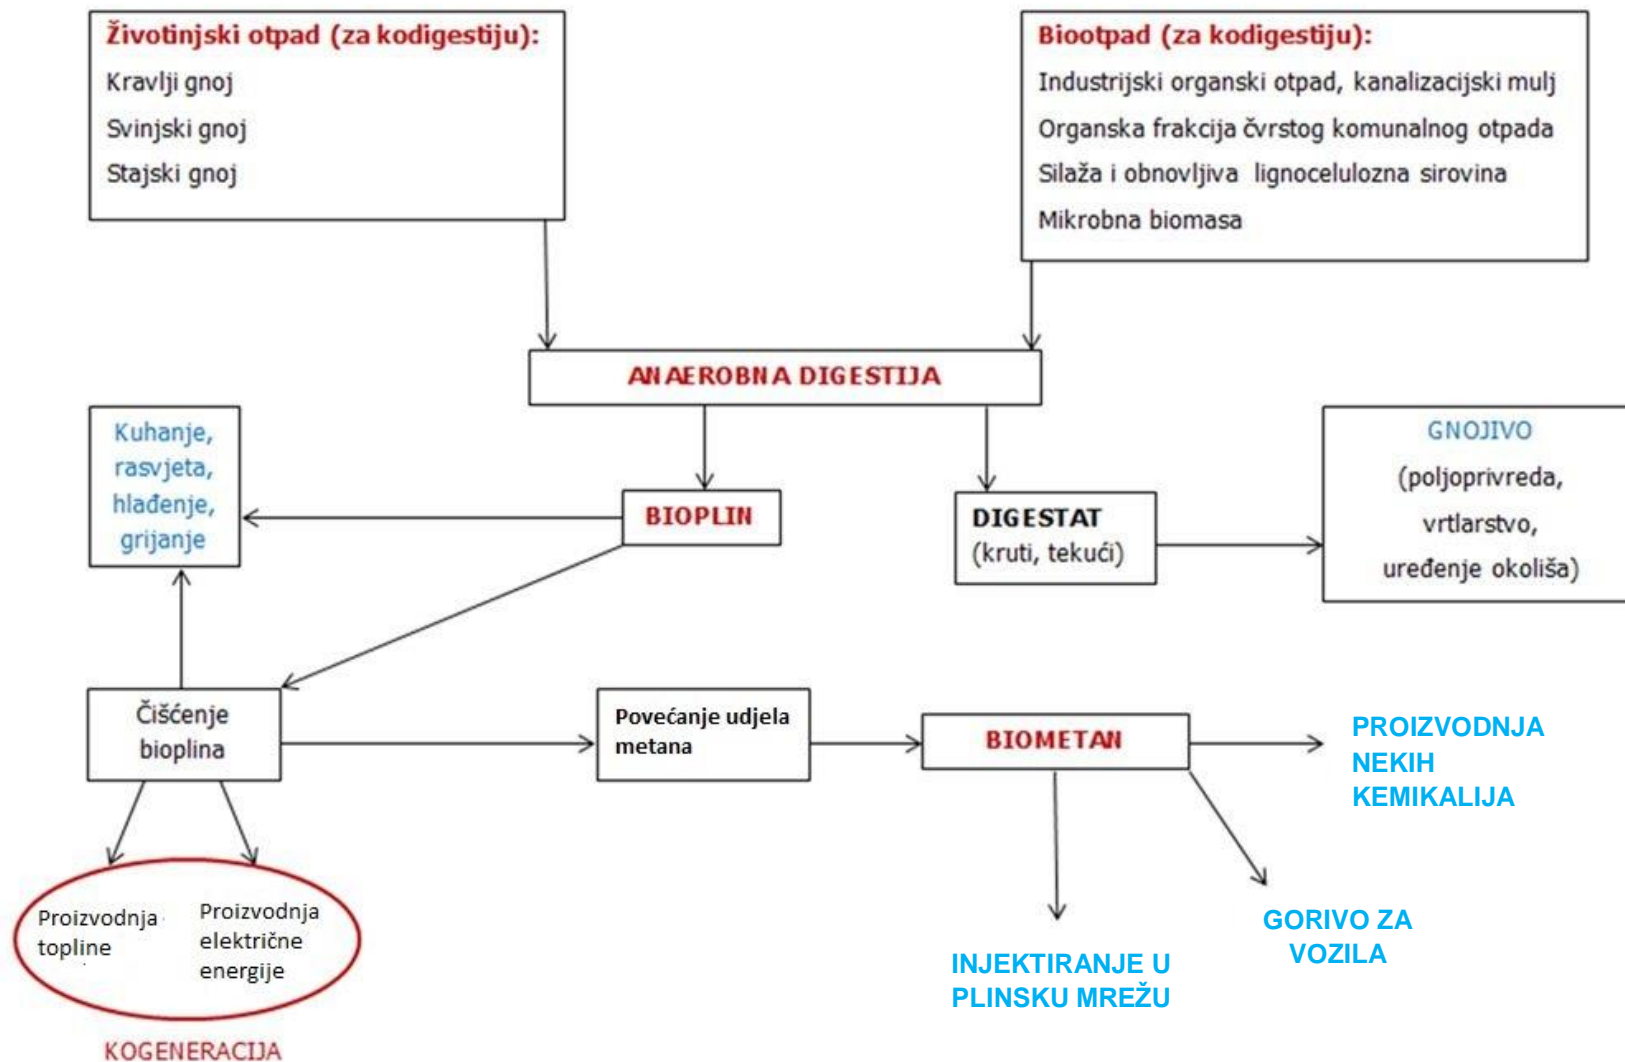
Životinjski otpad (za kodigestiju):
Kravlji gnoj
Svinjski gnoj
Stajski gnoj

Biootpad (za kodigestiju):
Industrijski organski otpad, kanalizacijski mulj
Organska frakcija čvrstog komunalnog otpada
Silaža i obnovljiva lignocelulozna sirovina
Mikrobna biomasa

ANAEROBNA DIGESTIJA

Kuhanje, rasvjeta, hlađenje, grijanje

BIOPLIN

DIGESTAT (kruti, tekući)

GNOJIVO (poljoprivreda, vrtlarstvo, uređenje okoliša)

Čišćenje bioplina

Povećanje udjela metana

BIOMETAN

PROIZVODNJA NEKIH KEMIKALIJA

Proizvodnja topline

Proizvodnja električne energije

KOGENERACIJA

INJEKTIRANJE U PLINSKU MREŽU

GORIVO ZA VOZILA